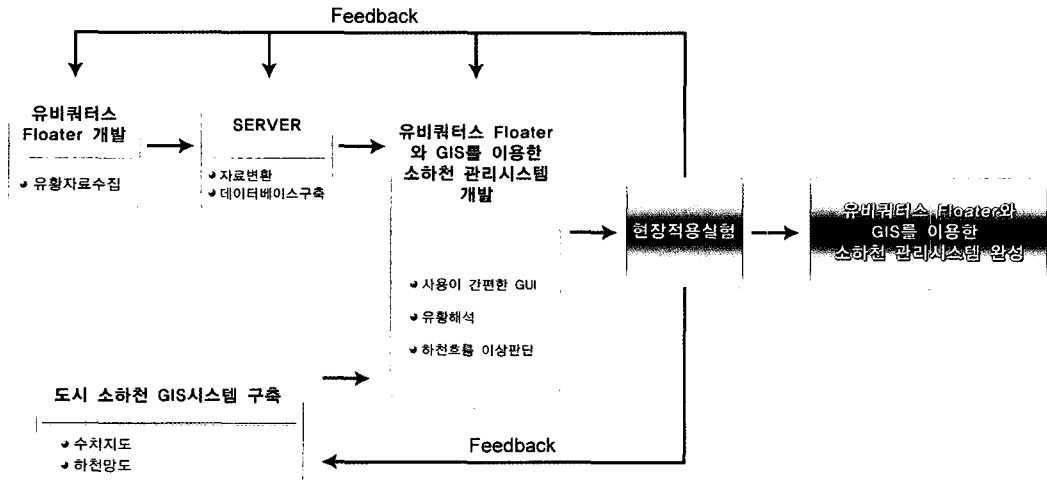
Feedback

유비쿼터스 Floater 개발

• 유황자료수집

SERVER

• 자료변환
• 데이터베이스구축

유비쿼터스 Floater 와 GIS를 이용한 소하천 관리시스템 개발

• 사용이 간편한 GUI
• 유황해석
• 하천흐름 이상판단

현장적용실험

유비쿼터스 Floater와 GIS를 이용한 소하천 관리시스템 완성

도시 소하천 GIS시스템 구축

• 수치지도
• 하천망도

Feedback